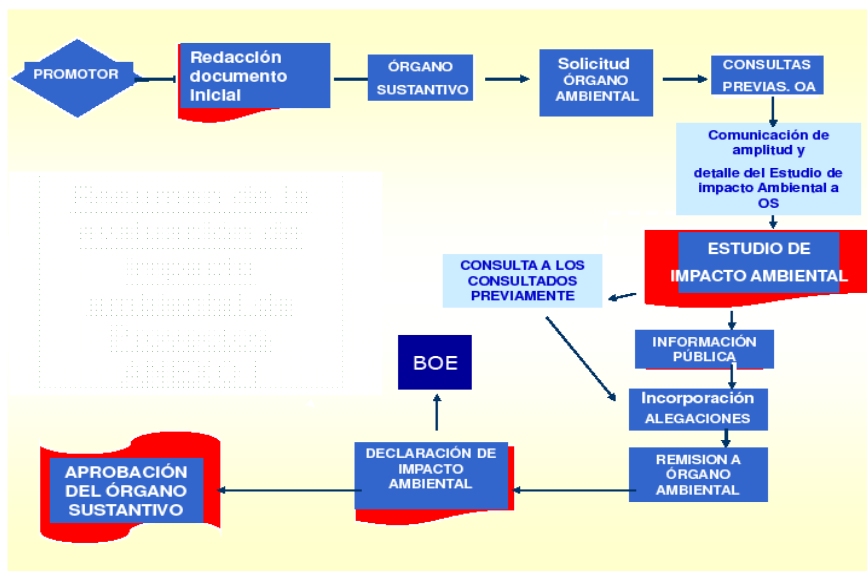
PROMOTOR

Redacción documento Inicial

ÓRGANO SUSTANTIVO

Solicitud ÓRGANO AMBIENTAL

CONSULTAS PREVIAS. OA

Comunicación de amplitud y detalle del Estudio de impacto Ambiental a OS

ESTUDIO DE IMPACTO AMBIENTAL

CONSULTA A LOS CONSULTADOS PREVIAMENTE

Resumen de la evaluación de impacto ambiental de Proyectos ANEXO I

INFORMACIÓN PÚBLICA

Incorporación ALEGACIONES

BOE

REMISION A ÓRGANO AMBIENTAL

DECLARACIÓN DE IMPACTO AMBIENTAL

APROBACIÓN DEL ÓRGANO SUSTANTIVO